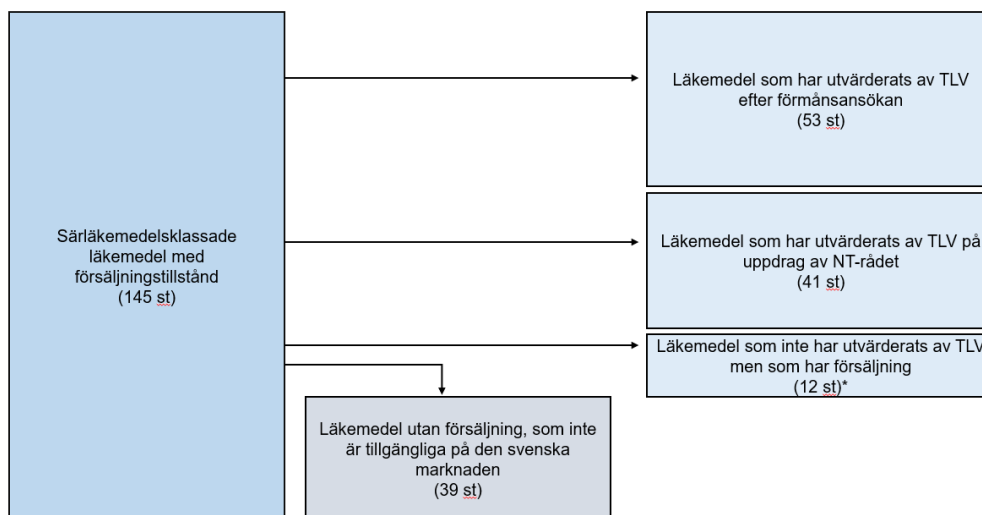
Särläkemedelsklassade läkemedel med försäljningstillstånd (145 st)

Läkemedel som har utvärderats av TLV efter förmånsansökan (53 st)

Läkemedel som har utvärderats av TLV på uppdrag av NT-rådet (41 st)

Läkemedel som inte har utvärderats av TLV men som har försäljning (12 st)*

Läkemedel utan försäljning, som inte är tillgängliga på den svenska marknaden (39 st)